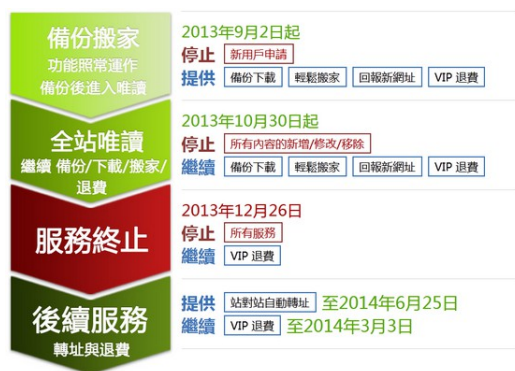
備份搬家
功能照常運作
備份後進入唯讀

2013年9月2日起
停止 新用戶申請
提供 備份下載 輕鬆搬家 回報新網址 VIP 退費

全站唯讀
繼續 備份/下載/搬家/退費

2013年10月30日起
停止 所有內容的新增/修改/移除
繼續 備份下載 輕鬆搬家 回報新網址 VIP 退費

服務終止

2013年12月26日
停止 所有服務
繼續 VIP 退費

後續服務
轉址與退費

提供 站對站自動轉址 至2014年6月25日
繼續 VIP 退費 至2014年3月3日